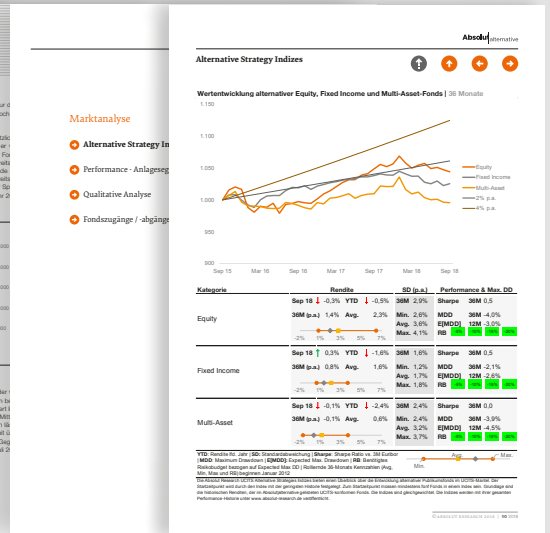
Absolut|alternative

Alternative Strategy Indizes

Marktanalyse

Alternative Strategy In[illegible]

Performance - Anlageseg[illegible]

Qualitative Analyse

Fondszugänge / -abgänge

Wertentwicklung alternativer Equity, Fixed Income und Multi-Asset-Fonds | 36 Monate

1.150
1.100
1.050
1.000
950
900

Sep 15 Mar 16 Sep 16 Mar 17 Sep 17 Mar 18 Sep 18

Equity
Fixed Income
Multi-Asset
2% p.a.
4% p.a.

| Kategorie | Rendite | SD (p.a.) | Performance & Max. DD |
|---|---|---|---|
| Equity | Sep 18 -0,3% YTD -0,5% 36M (p.a.) 1,4% Avg. 2,3% -2% 1% 3% 5% 7% | 36M 2,9% Min. 2,6% Avg. 3,6% Max. 4,1% | Sharpe 36M 0,5 MDD 36M -4,0% E[MDD] 12M -3,0% RB |
| Fixed Income | Sep 18 0,3% YTD -1,6% 36M (p.a.) 0,8% Avg. 1,6% -2% 1% 3% 5% 7% | 36M 1,6% Min. 1,2% Avg. 1,7% Max. 1,8% | Sharpe 36M 0,5 MDD 36M -2,1% E[MDD] 12M -2,6% RB |
| Multi-Asset | Sep 18 -0,1% YTD -2,4% 36M (p.a.) -0,1% Avg. 0,6% -2% 1% 3% 5% 7% | 36M 2,4% Min. 2,4% Avg. 3,2% Max. 3,7% | Sharpe 36M 0,0 MDD 36M -3,9% E[MDD] 12M -4,5% RB |

YTD: Rendite lfd. Jahr | SD: Standardabweichung | Sharpe: Sharpe Ratio vs. 3M Euribor | MDD: Maximum Drawdown | E[MDD]: Expected Max. Drawdown | RB: Benötigtes Risikobudget bezogen auf Expected Max DD | Rollierende 36-Monats Kennzahlen (Avg, Min, Max und RB) beginnen Januar 2012

Min. Avg. Max.

Die Absolut Research UCITS Alternative Strategie Indizes bieten einen Überblick über die Entwicklung alternativer Publikumsfonds in UCITS-Mantel. Der Startzeitpunkt wird durch den Index mit der geringsten Historie festgelegt. Zum Startzeitpunkt müssen mindestens fünf Fonds in einem Index sein. Grundlage sind die historischen Renditen, der im Absolut|alternative gelisteten UCITS-konformen Fonds. Die Indizes werden gleichgewichtet. Die Indizes werden mit ihrer gesamten Performance-Historie unter www.absolut-research.de veröffentlicht.

© ABSOLUT RESEARCH GMBH | 56 2018